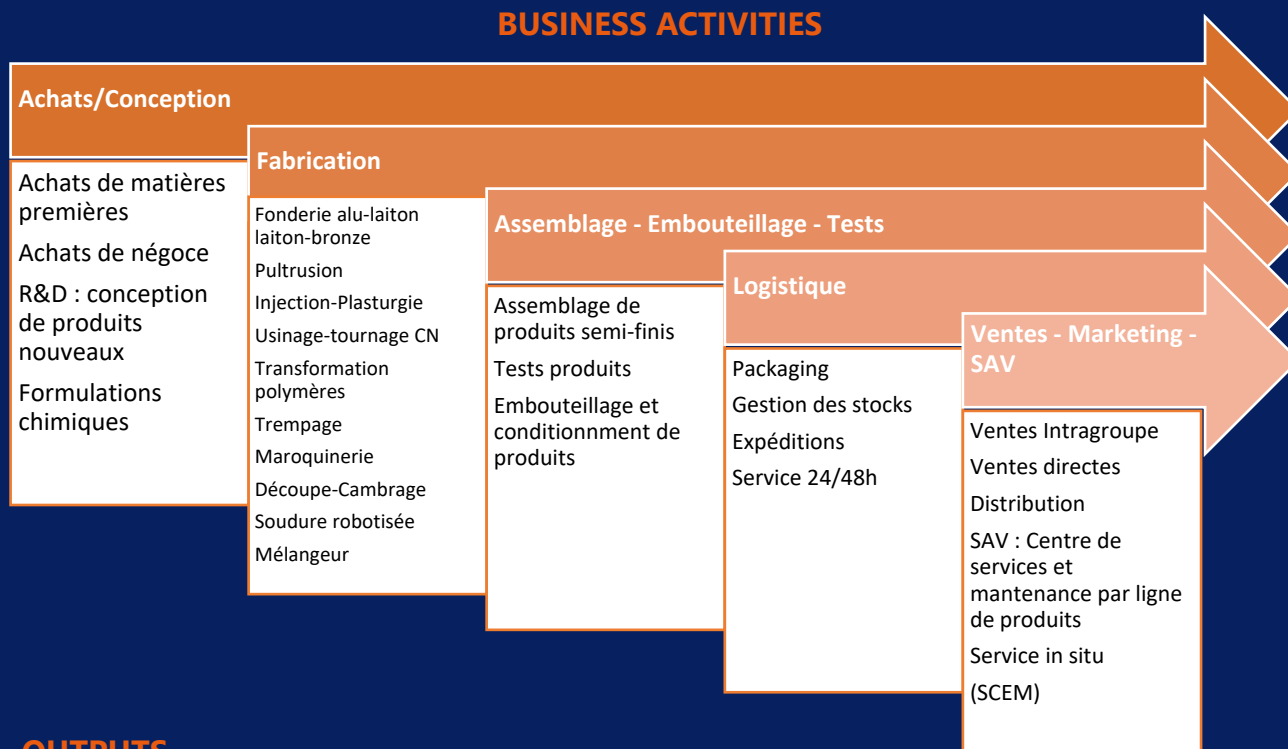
BUSINESS ACTIVITIES

Achats/Conception

Achats de matières premières

Achats de négoce

R&D : conception de produits nouveaux

Formulations chimiques

Fabrication

Fonderie alu-laiton laiton-bronze

Pultrusion

Injection-Plasturgie

Usinage-tournage CN

Transformation polymères

Trempage

Maroquinerie

Découpe-Cambrage

Soudure robotisée

Mélangeur

Assemblage - Embouteillage - Tests

Assemblage de produits semi-finis

Tests produits

Embouteillage et conditionnment de produits

Logistique

Packaging

Gestion des stocks

Expéditions

Service 24/48h

Ventes - Marketing - SAV

Ventes Intragroupe

Ventes directes

Distribution

SAV : Centre de services et mantenance par ligne de produits

Service in situ

(SCEM)

OUTPUTS